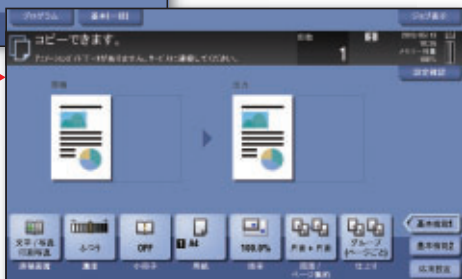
プログラム
基本ー括

ジョブ表示

コピーできます。
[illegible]
部数
1
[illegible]

設定確認

原稿
出力

文字/写真 印刷写真
ふつう
OFF
A4
100.0%
片面▶片面
グループ (ページごと)

原稿画質
濃度
小冊子
用紙
倍率
両面/ページ集約
仕上げ

基本機能1
基本機能2
応用設定